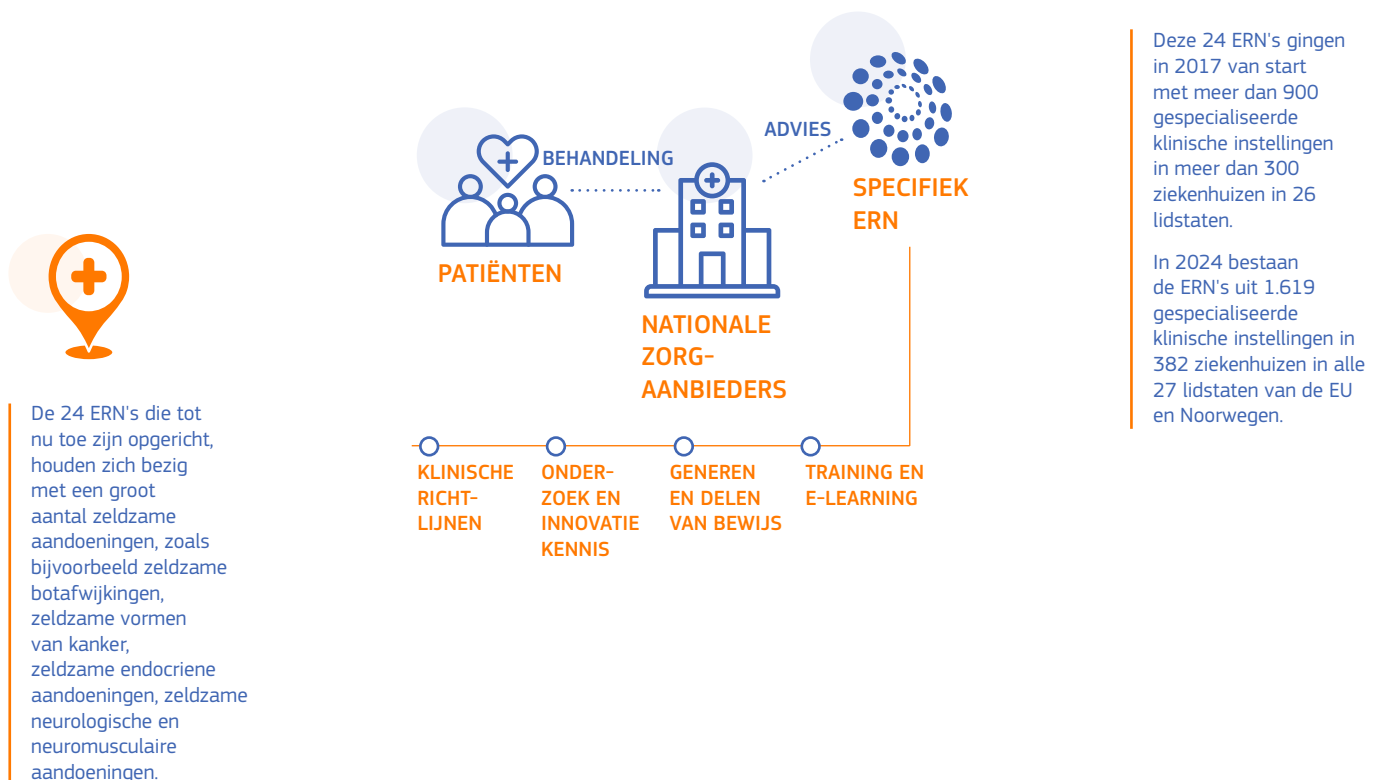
Deze 24 ERN's gingen in 2017 van start met meer dan 900 gespecialiseerde klinische instellingen in meer dan 300 ziekenhuizen in 26 lidstaten.

In 2024 bestaan de ERN's uit 1.619 gespecialiseerde klinische instellingen in 382 ziekenhuizen in alle 27 lidstaten van de EU en Noorwegen.

ADVIES

BEHANDELING

SPECIFIEK ERN

PATIËNTEN

NATIONALE ZORG-AANBIEDERS

KLINISCHE RICHT-LIJNEN

ONDER-ZOEK EN INNOVATIE KENNIS

GENEREN EN DELEN VAN BEWIJS

TRAINING EN E-LEARNING

De 24 ERN's die tot nu toe zijn opgericht, houden zich bezig met een groot aantal zeldzame aandoeningen, zoals bijvoorbeeld zeldzame botafwijkingen, zeldzame vormen van kanker, zeldzame endocriene aandoeningen, zeldzame neurologische en neuromusculaire aandoeningen.